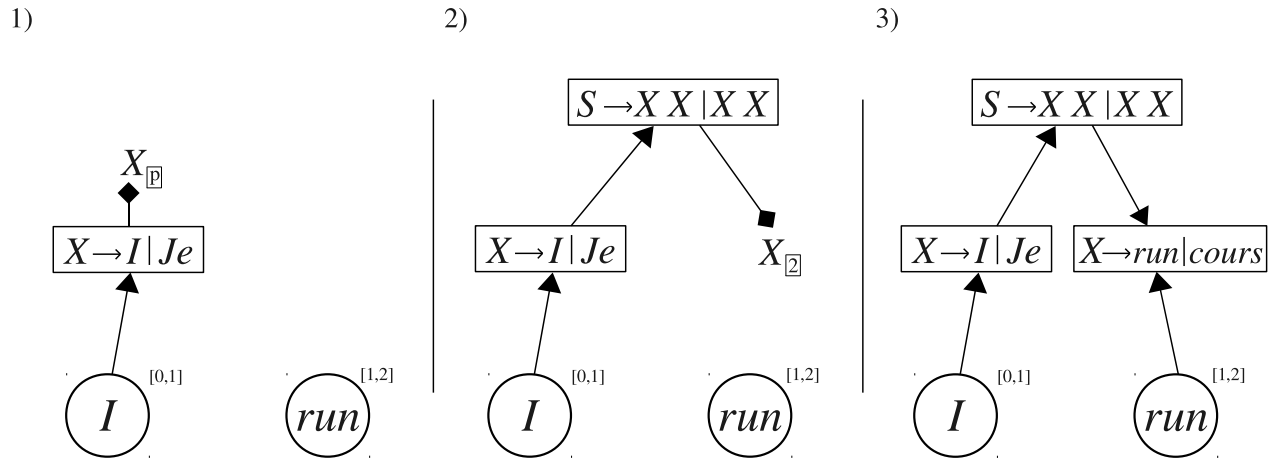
1)

$X_{\boxed{p}}$

$X \rightarrow I \mid Je$

$I$ [0,1]

$run$ [1,2]

2)

$S \rightarrow X\ X \mid X\ X$

$X \rightarrow I \mid Je$

$X_{\boxed{2}}$

$I$ [0,1]

$run$ [1,2]

3)

$S \rightarrow X\ X \mid X\ X$

$X \rightarrow I \mid Je$

$X \rightarrow run \mid cours$

$I$ [0,1]

$run$ [1,2]